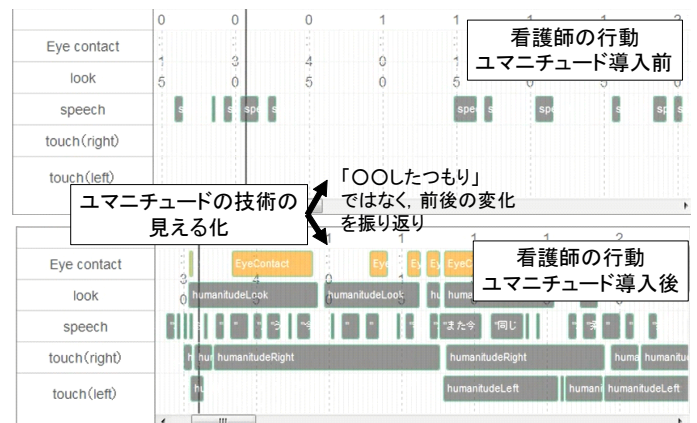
0 0 0 1 1

Eye contact

look

speech

touch(right)

touch(left)

1 3 4 0 1
5 0 5 0 0

sp s spe spe spe

看護師の行動
ユマニチュード導入前

ユマニチュードの技術の
見える化

「○○したつもり」
ではなく，前後の変化
を振り返り

1 1 2

Eye contact EyeContact Ey Ey Ey EyeC

look humanitudeLook humanitudeLook hu huma

speech "また今 "同じ

touch(right) hu hur humanitudeRight humanitudeRight huma humanitude

touch(left) hu humanitudeLeft humani humanitudeLeft

看護師の行動
ユマニチュード導入後

3 4
0

III